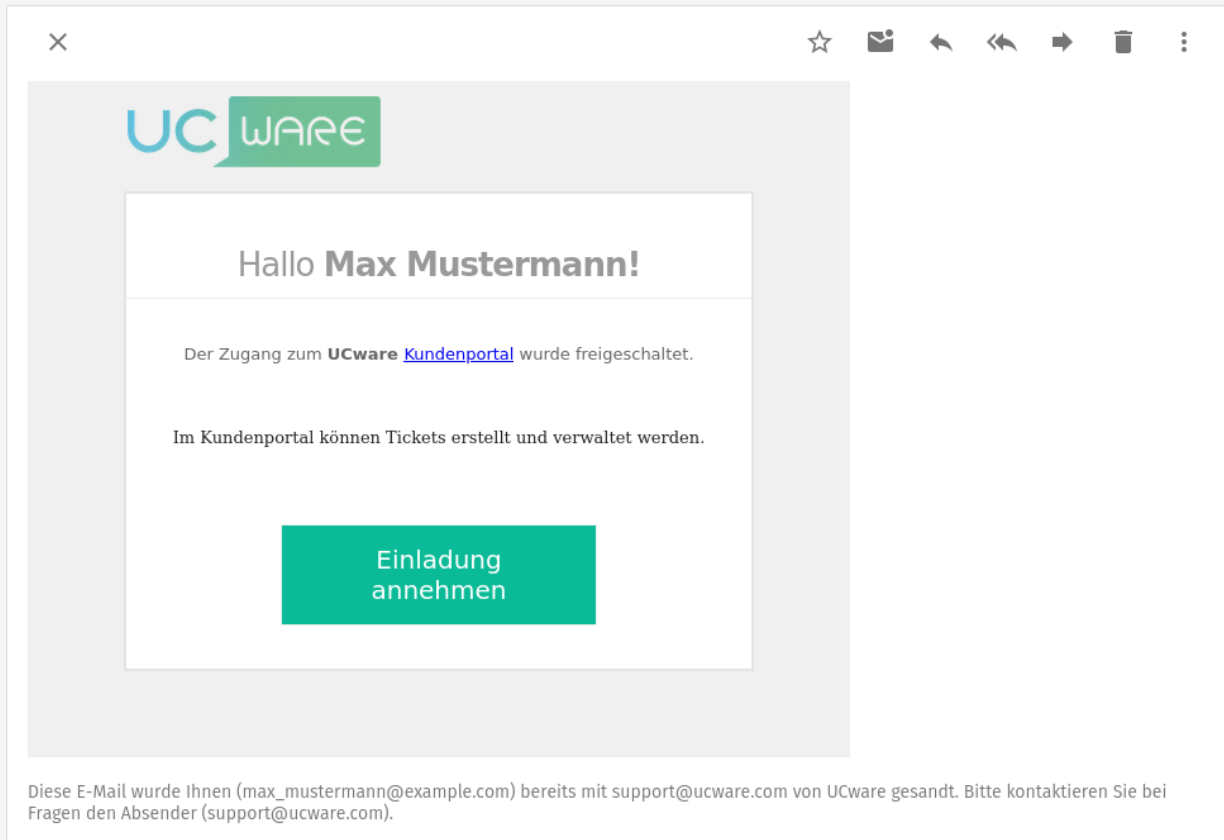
UC WARE

Hallo **Max Mustermann!**

Der Zugang zum **UCware** Kundenportal wurde freigeschaltet.

Im Kundenportal können Tickets erstellt und verwaltet werden.

Einladung annehmen

Diese E-Mail wurde Ihnen (max_mustermann@example.com) bereits mit support@ucware.com von UCware gesandt. Bitte kontaktieren Sie bei Fragen den Absender (support@ucware.com).